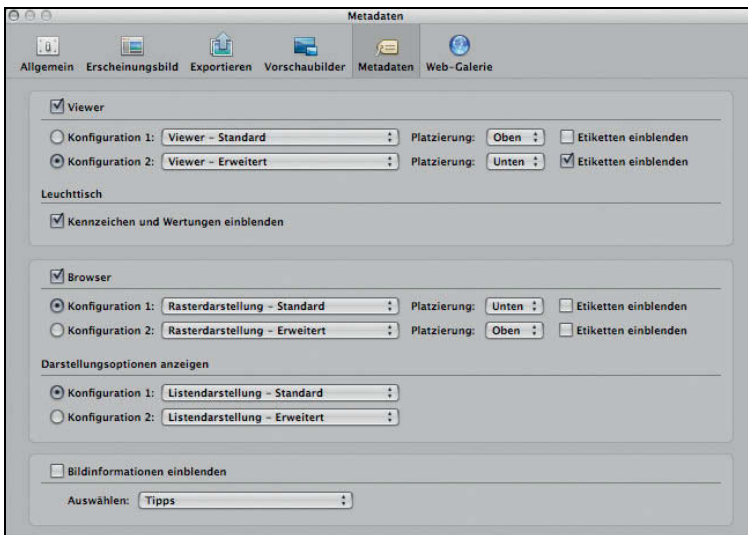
Metadaten

Allgemein Erscheinungsbild Exportieren Vorschaubilder Metadaten Web-Galerie

Viewer

Konfiguration 1: Viewer – Standard Platzierung: Oben Etiketten einblenden

Konfiguration 2: Viewer – Erweitert Platzierung: Unten Etiketten einblenden

Leuchttisch

Kennzeichen und Wertungen einblenden

Browser

Konfiguration 1: Rasterdarstellung – Standard Platzierung: Unten Etiketten einblenden

Konfiguration 2: Rasterdarstellung – Erweitert Platzierung: Oben Etiketten einblenden

Darstellungsoptionen anzeigen

Konfiguration 1: Listendarstellung – Standard

Konfiguration 2: Listendarstellung – Erweitert

Bildinformationen einblenden

Auswählen: Tipps